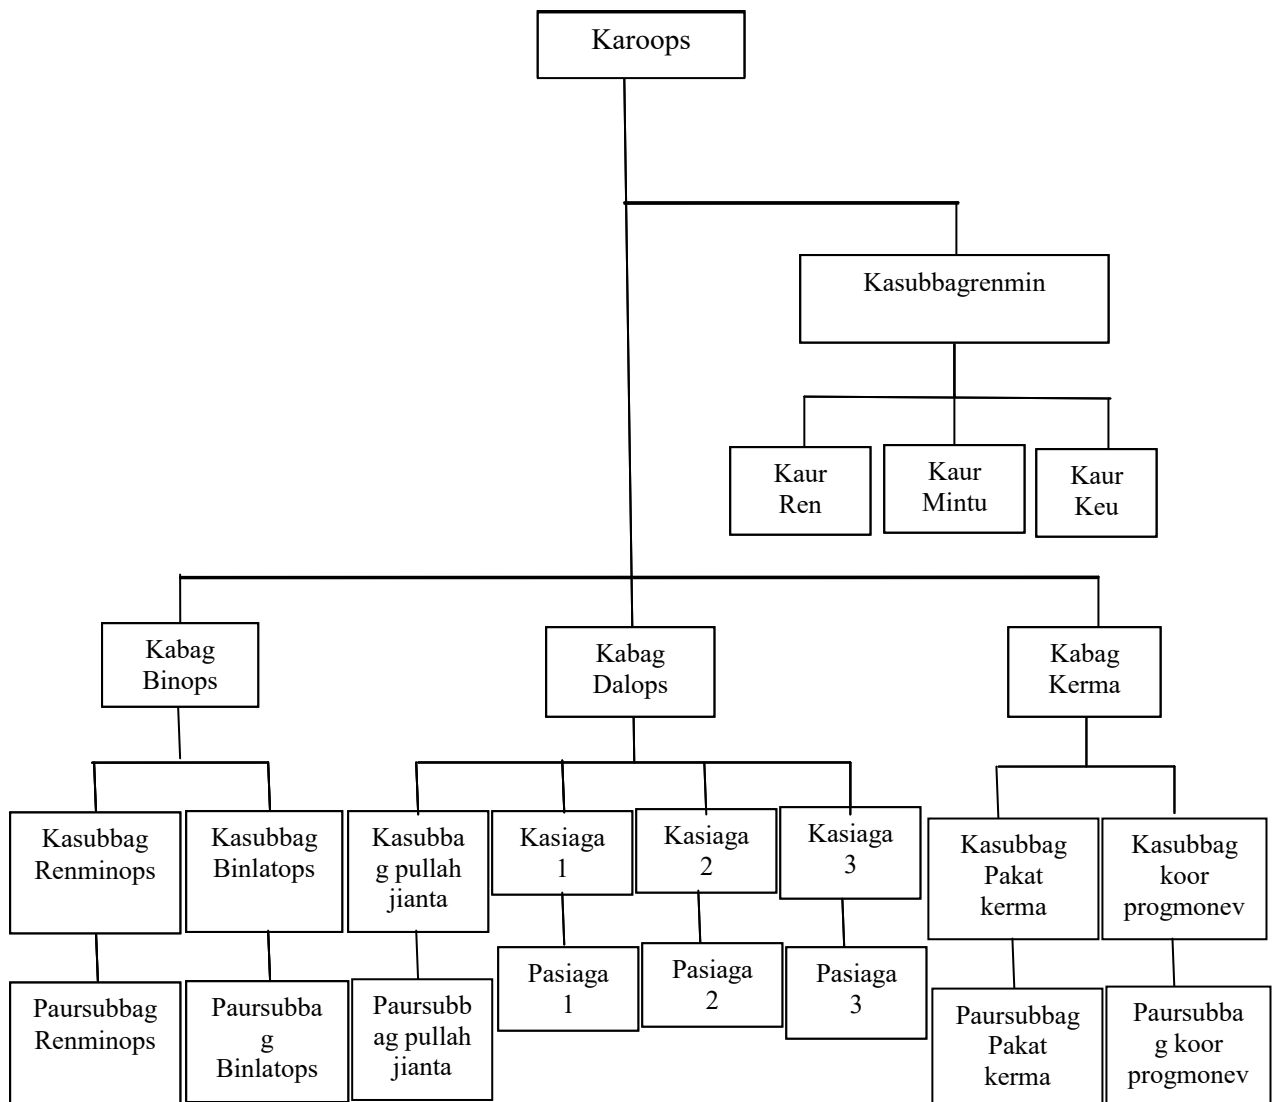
Karoops

Kasubbagrenmin

Kaur Ren

Kaur Mintu

Kaur Keu

Kabag Binops

Kabag Dalops

Kabag Kerma

Kasubbag Renminops

Kasubbag Binlatops

Kasubbag pullah jianta

Kasiaga 1

Kasiaga 2

Kasiaga 3

Kasubbag Pakat kerma

Kasubbag koor progmonev

Paursubbag Renminops

Paursubbag Binlatops

Paursubbag pullah jianta

Pasiaga 1

Pasiaga 2

Pasiaga 3

Paursubbag Pakat kerma

Paursubbag koor progmonev